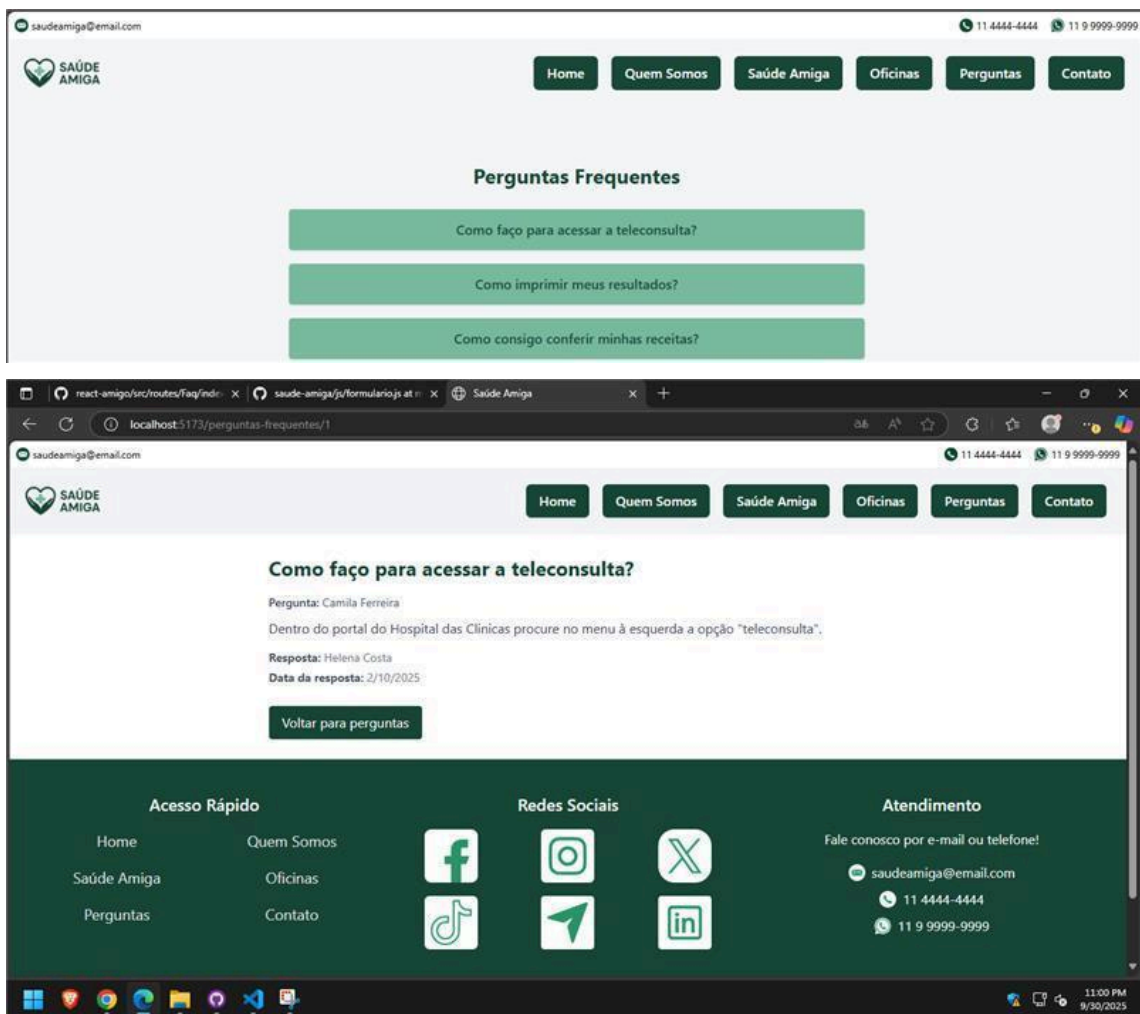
saudeamiga@email.com
11 4444-4444 11 9 9999-9999

SAÚDE AMIGA

Home Quem Somos Saúde Amiga Oficinas Perguntas Contato

Perguntas Frequentes

Como faço para acessar a teleconsulta?

Como imprimir meus resultados?

Como consigo conferir minhas receitas?

react-amigo/src/routes/Faq/inde × saude-amiga/js/formulario.js at m × Saúde Amiga × +

localhost:5173/perguntas-frequentes/1

saudeamiga@email.com
11 4444-4444 11 9 9999-9999

SAÚDE AMIGA

Home Quem Somos Saúde Amiga Oficinas Perguntas Contato

Como faço para acessar a teleconsulta?

Pergunta: Camila Ferreira

Dentro do portal do Hospital das Clinicas procure no menu à esquerda a opção "teleconsulta".

Resposta: Helena Costa
Data da resposta: 2/10/2025

Voltar para perguntas

Acesso Rápido
Home
Quem Somos
Saúde Amiga
Oficinas
Perguntas
Contato

Redes Sociais

Atendimento
Fale conosco por e-mail ou telefone!
saudeamiga@email.com
11 4444-4444
11 9 9999-9999

11:00 PM
9/30/2025